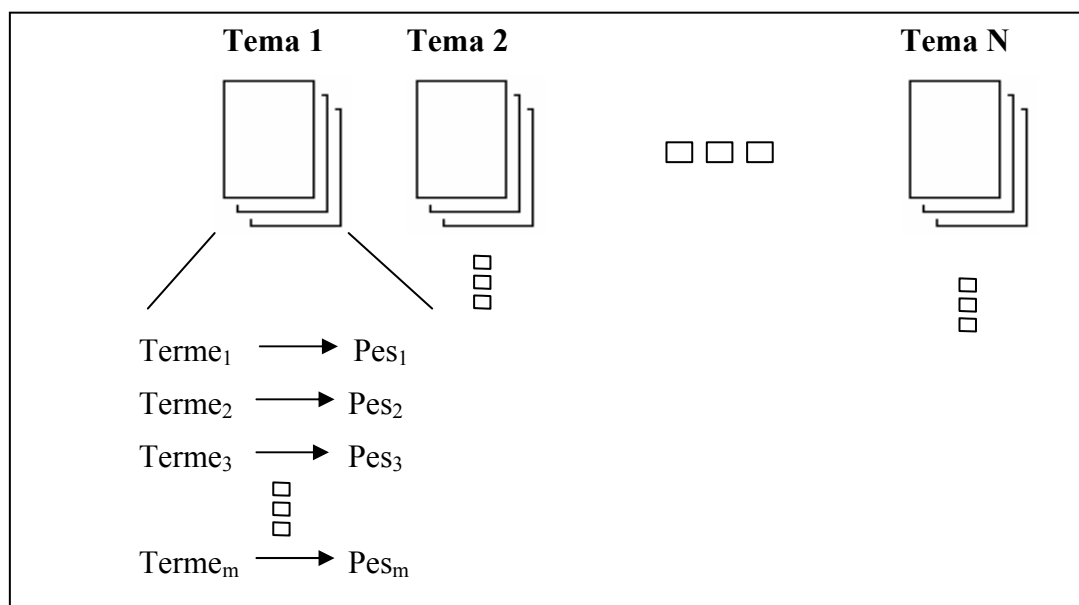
**Tema 1** **Tema 2** **Tema N**

$\text{Terme}_1 \rightarrow \text{Pes}_1$

$\text{Terme}_2 \rightarrow \text{Pes}_2$

$\text{Terme}_3 \rightarrow \text{Pes}_3$

$\text{Terme}_m \rightarrow \text{Pes}_m$